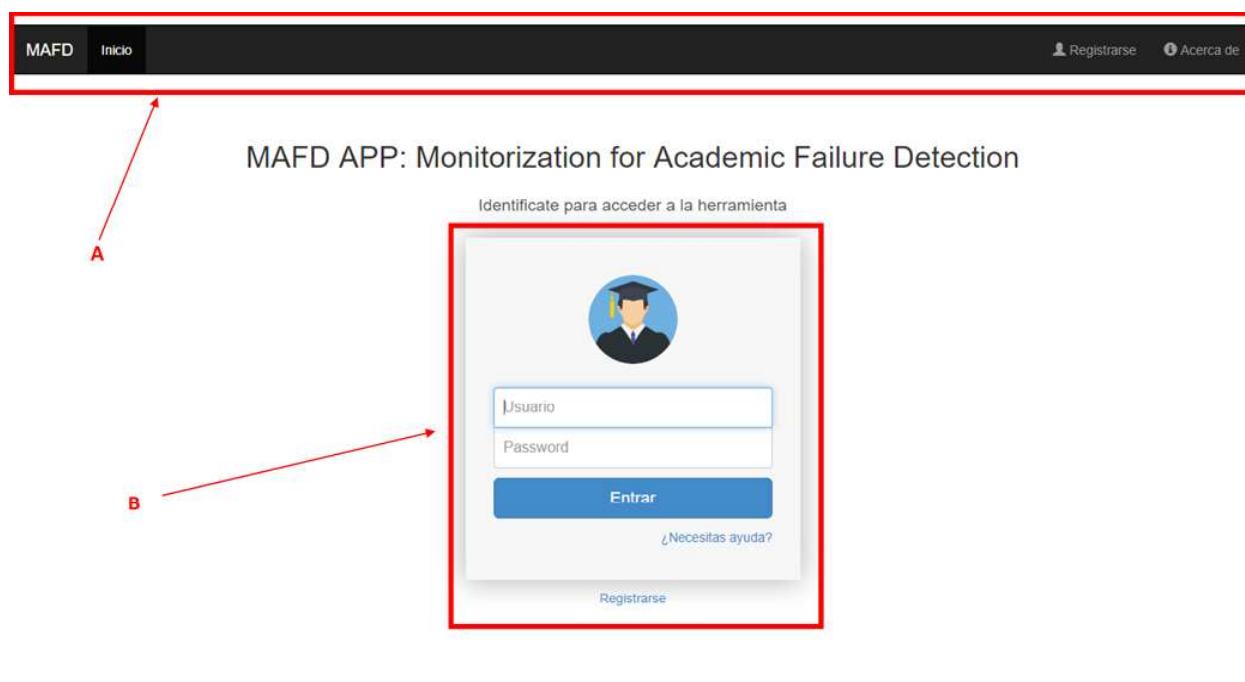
MAFD Inicio

Registrarse Acerca de

A

MAFD APP: Monitorization for Academic Failure Detection

Identificate para acceder a la herramienta

Usuario

Password

Entrar

¿Necesitas ayuda?

Registrarse

B